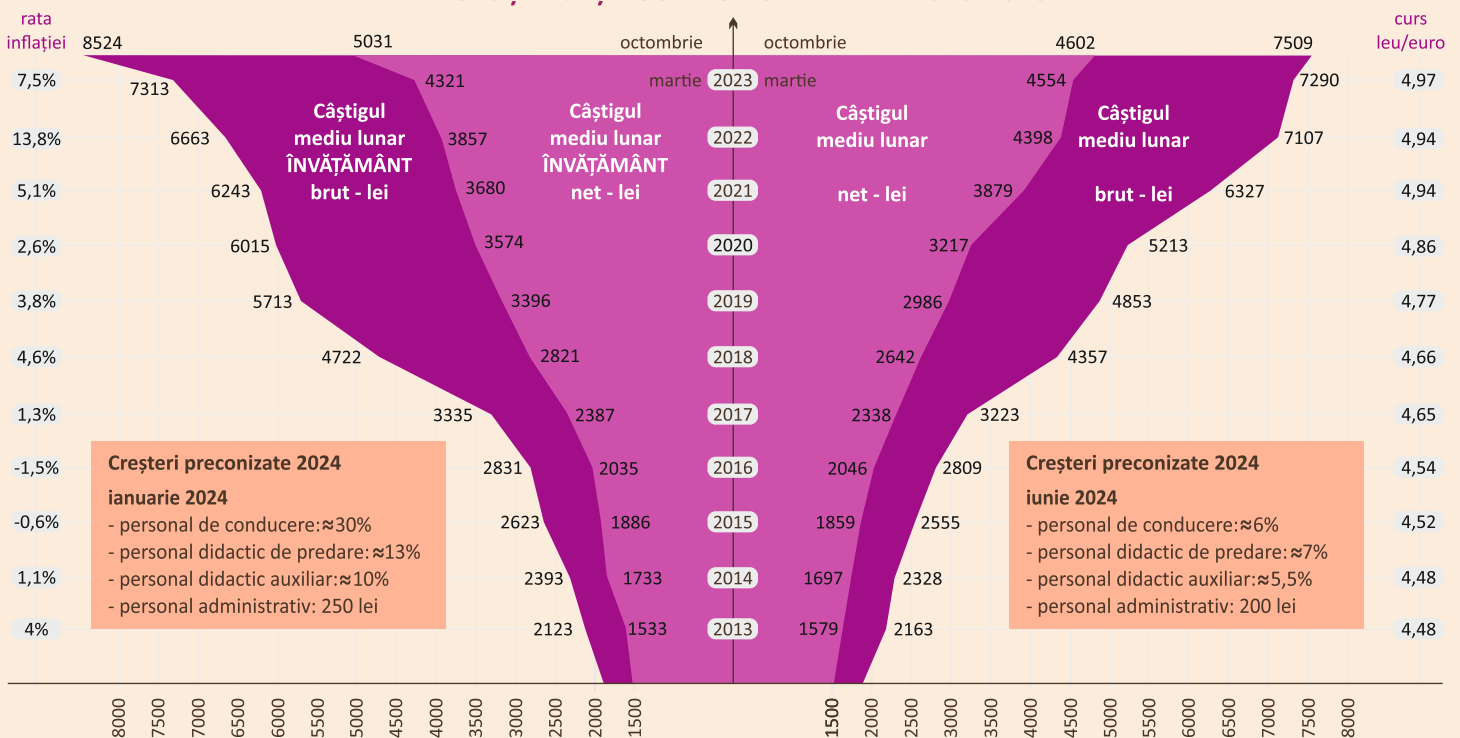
rata inflației

curs leu/euro

8524 5031 octombrie octombrie 4602 7509

| rata inflației | | | An | | | curs leu/euro |
|---|---|---|---|---|---|---|
| 7,5% | 7313 | 4321 | martie 2023 martie | 4554 | 7290 | 4,97 |
| 13,8% | 6663 | 3857 | 2022 | 4398 | 7107 | 4,94 |
| 5,1% | 6243 | 3680 | 2021 | 3879 | 6327 | 4,94 |
| 2,6% | 6015 | 3574 | 2020 | 3217 | 5213 | 4,86 |
| 3,8% | 5713 | 3396 | 2019 | 2986 | 4853 | 4,77 |
| 4,6% | 4722 | 2821 | 2018 | 2642 | 4357 | 4,66 |
| 1,3% | 3335 | 2387 | 2017 | 2338 | 3223 | 4,65 |
| -1,5% | 2831 | 2035 | 2016 | 2046 | 2809 | 4,54 |
| -0,6% | 2623 | 1886 | 2015 | 1859 | 2555 | 4,52 |
| 1,1% | 2393 | 1733 | 2014 | 1697 | 2328 | 4,48 |
| 4% | 2123 | 1533 | 2013 | 1579 | 2163 | 4,48 |

Câștigul mediu lunar ÎNVĂȚĂMÂNT brut - lei

Câștigul mediu lunar ÎNVĂȚĂMÂNT net - lei

Câștigul mediu lunar net - lei

Câștigul mediu lunar brut - lei

Creșteri preconizate 2024
ianuarie 2024
- personal de conducere:≈30%
- personal didactic de predare:≈13%
- personal didactic auxiliar:≈10%
- personal administrativ: 250 lei

Creșteri preconizate 2024
iunie 2024
- personal de conducere:≈6%
- personal didactic de predare:≈7%
- personal didactic auxiliar:≈5,5%
- personal administrativ: 200 lei

8000 7500 7000 6500 6000 5500 5000 4500 4000 3500 3000 2500 2000 1500

1500 2000 2500 3000 3500 4000 4500 5000 5500 6000 6500 7000 7500 8000